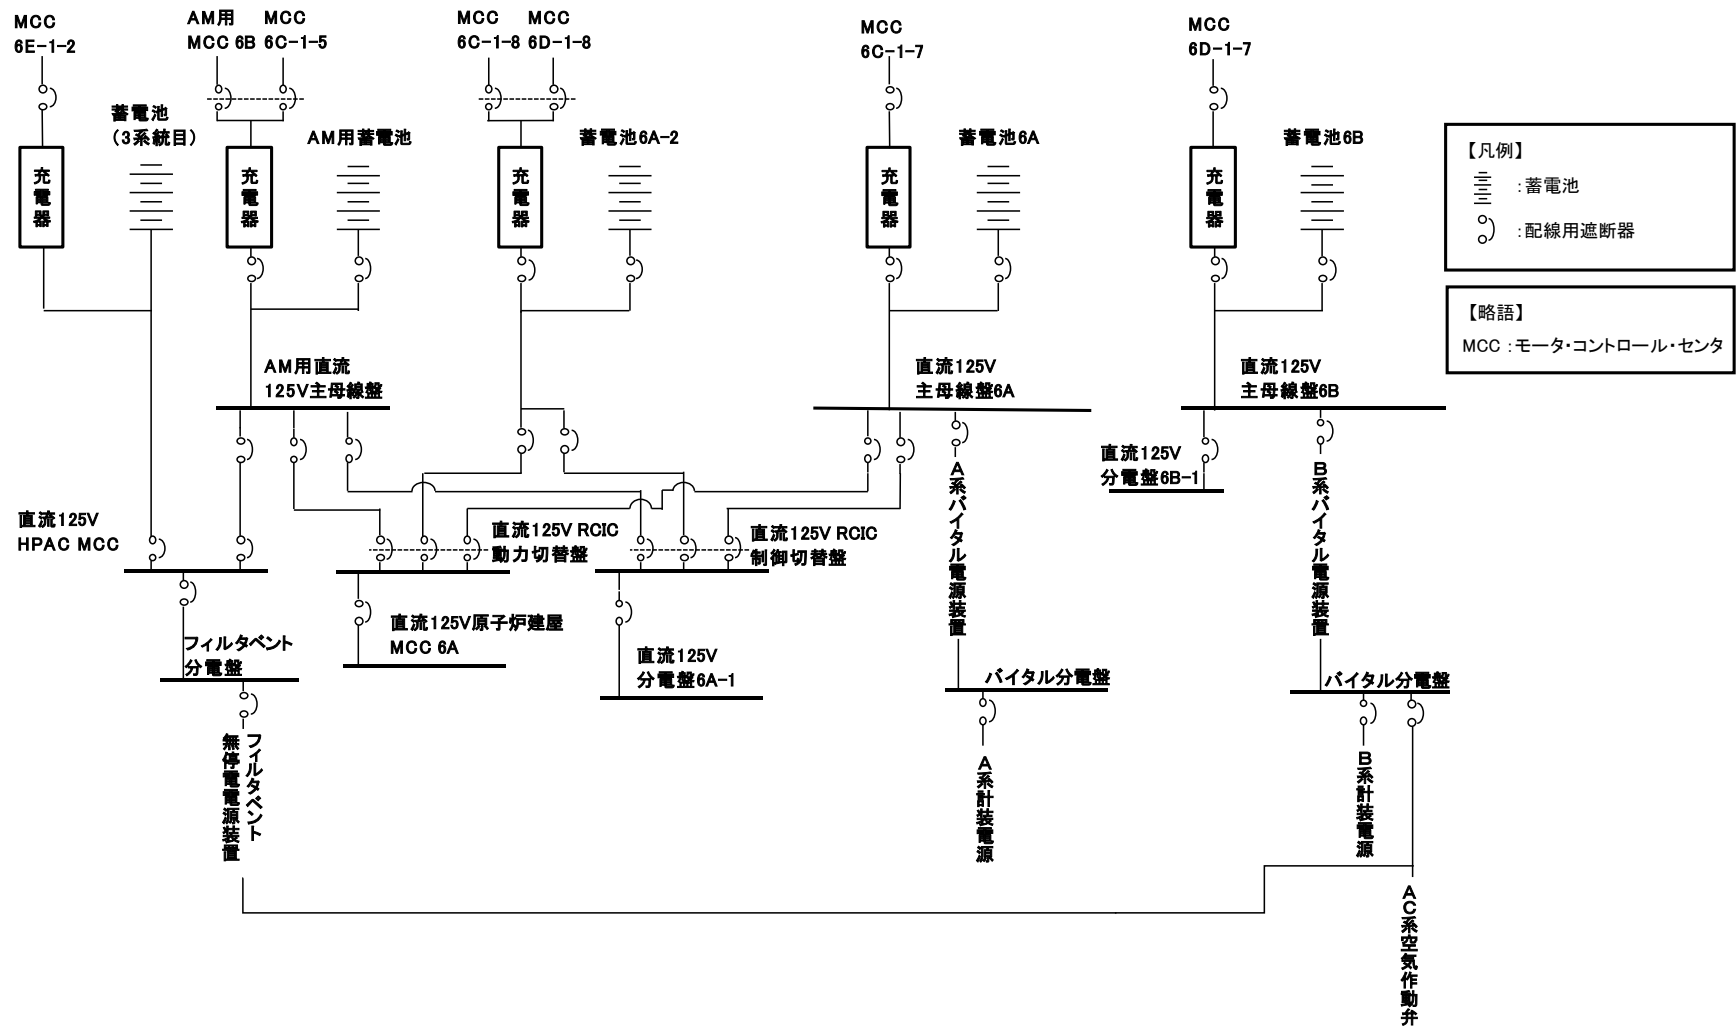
MCC
6E-1-2

AM用
MCC 6B

MCC
6C-1-5

MCC
6C-1-8

MCC
6D-1-8

MCC
6C-1-7

MCC
6D-1-7

蓄電池
(3系統目)

AM用蓄電池

蓄電池6A-2

蓄電池6A

蓄電池6B

充電器

充電器

充電器

充電器

充電器

【凡例】
:蓄電池
:配線用遮断器

【略語】
MCC :モータ・コントロール・センタ

AM用直流
125V主母線盤

直流125V
主母線盤6A

直流125V
主母線盤6B

直流125V
分電盤6B-1

直流125V
HPAC MCC

直流125V RCIC
動力切替盤

直流125V RCIC
制御切替盤

A系バイタル電源装置

B系バイタル電源装置

フィルタベント
分電盤

直流125V原子炉建屋
MCC 6A

直流125V
分電盤6A-1

バイタル分電盤

バイタル分電盤

フィルタベント無停電電源装置

A系計装電源

B系計装電源

AC系空気作動弁